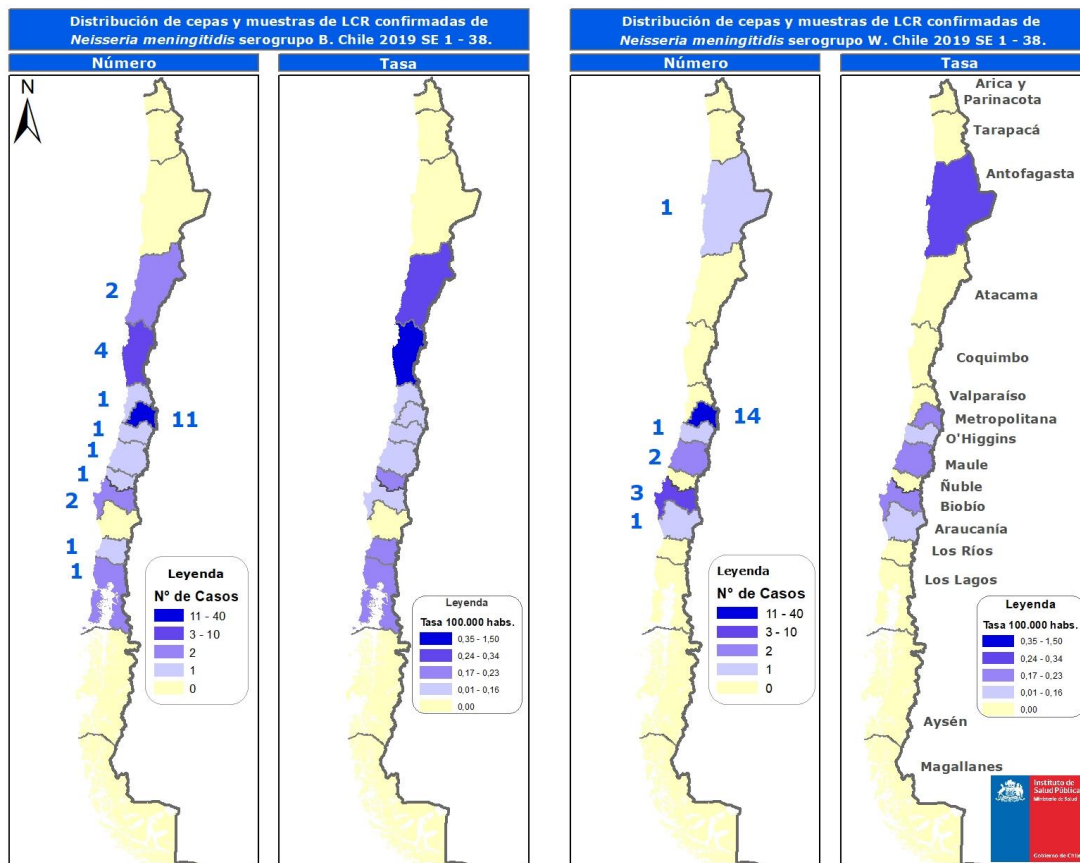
Distribución de cepas y muestras de LCR confirmadas de *Neisseria meningitidis* serogrupo B. Chile 2019 SE 1 - 38.

Número

N

2

4

1

11

1

1

1

2

1

1

Leyenda

N° de Casos

11 - 40

3 - 10

2

1

0

Tasa

Leyenda

Tasa 100.000 habs.

0,35 - 1,50

0,24 - 0,34

0,17 - 0,23

0,01 - 0,16

0,00

Distribución de cepas y muestras de LCR confirmadas de *Neisseria meningitidis* serogrupo W. Chile 2019 SE 1 - 38.

Número

1

14

1

2

3

1

Leyenda

N° de Casos

11 - 40

3 - 10

2

1

0

Tasa

Arica y Parinacota

Tarapacá

Antofagasta

Atacama

Coquimbo

Valparaíso

Metropolitana

O'Higgins

Maule

Ñuble

Biobío

Araucanía

Los Ríos

Los Lagos

Leyenda

Tasa 100.000 habs.

0,35 - 1,50

0,24 - 0,34

0,17 - 0,23

0,01 - 0,16

0,00

Aysén

Magallanes

Instituto de Salud Pública
Ministerio de Salud

Gobierno de Chile